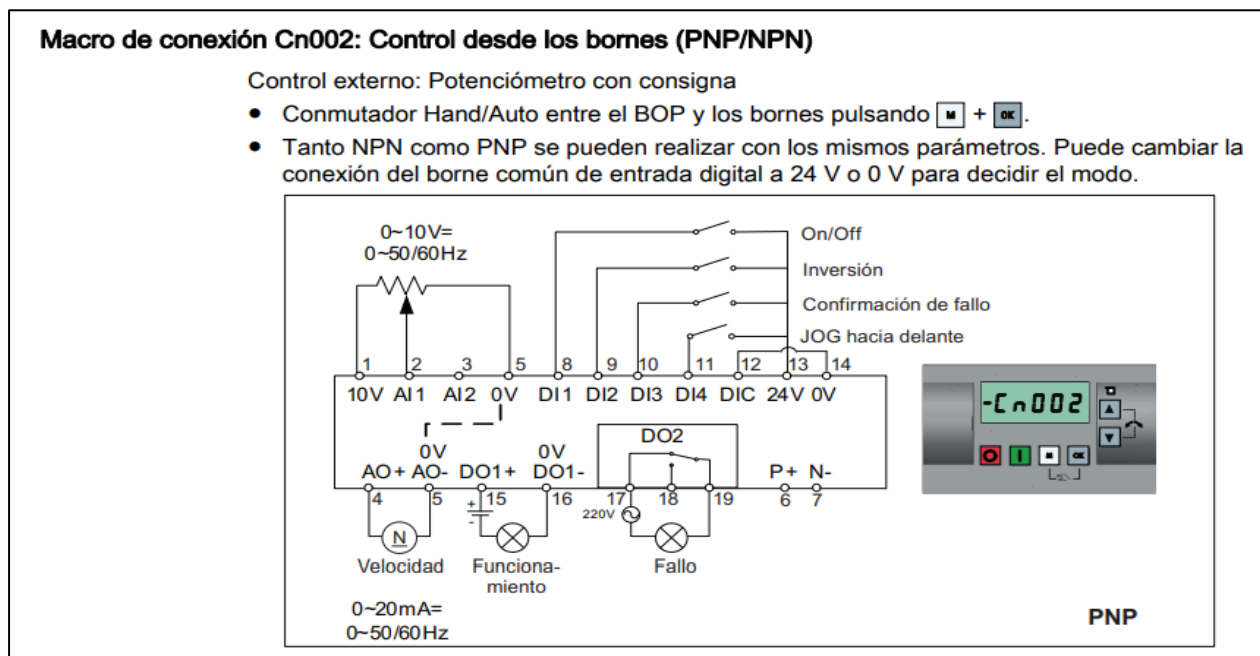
Macro de conexión Cn002: Control desde los bornes (PNP/NPN)

Control externo: Potenciómetro con consigna

- Conmutador Hand/Auto entre el BOP y los bornes pulsando M + OK.
- Tanto NPN como PNP se pueden realizar con los mismos parámetros. Puede cambiar la conexión del borne común de entrada digital a 24 V o 0 V para decidir el modo.

0~10V=
0~50/60Hz

On/Off
Inversión
Confirmación de fallo
JOG hacia delante

1 2 3 5 8 9 10 11 12 13 14
10V AI1 AI2 0V DI1 DI2 DI3 DI4 DIC 24V 0V

-Cn002

DO2
0V 0V
AO+ AO- DO1+ DO1- P+ N-
4 5 15 16 17 18 19 6 7
220V

N
Velocidad
Funcionamiento
Fallo

0~20mA=
0~50/60Hz

PNP